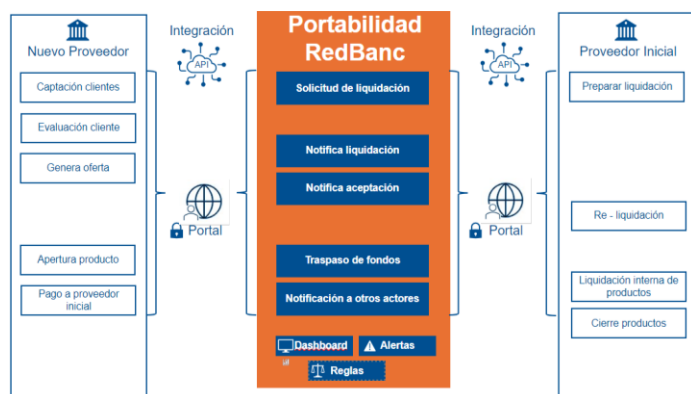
Nuevo Proveedor

Captación clientes

Evaluación cliente

Genera oferta

Apertura producto

Pago a proveedor inicial

Integración

API

Portal

Portabilidad RedBanc

Solicitud de liquidación

Notifica liquidación

Notifica aceptación

Traspaso de fondos

Notificación a otros actores

Dashboard

Alertas

Reglas

Integración

API

Portal

Proveedor Inicial

Preparar liquidación

Re - liquidación

Liquidación interna de productos

Cierre productos